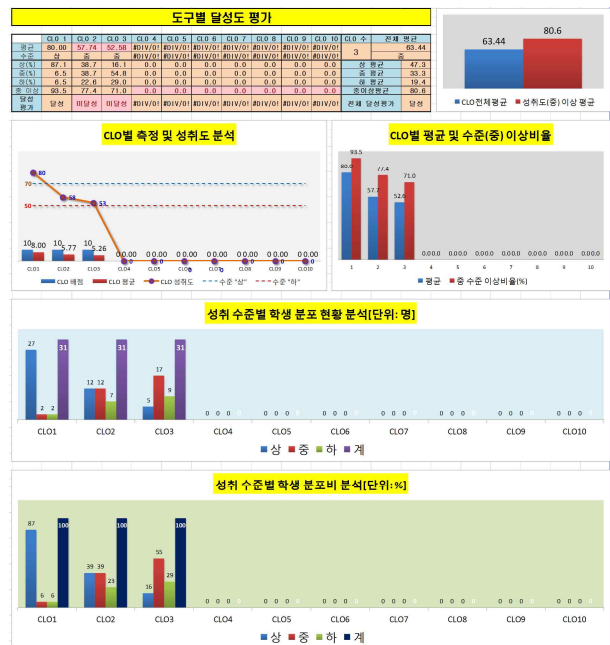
도구별 달성도 평가

| | CLO 1 | CLO 2 | CLO 3 | CLO 4 | CLO 5 | CLO 6 | CLO 7 | CLO 8 | CLO 9 | CLO 10 | CLO 수 | 전체 평균 |
|---|---|---|---|---|---|---|---|---|---|---|---|---|
| 평균 | 80.00 | 57.74 | 52.58 | #DIV/0! | #DIV/0! | #DIV/0! | #DIV/0! | #DIV/0! | #DIV/0! | #DIV/0! | 3 | 63.44 |
| 수준 | 상 | 중 | 중 | #DIV/0! | #DIV/0! | #DIV/0! | #DIV/0! | #DIV/0! | #DIV/0! | #DIV/0! | | 중 |
| 상(%) | 87.1 | 38.7 | 16.1 | 0.0 | 0.0 | 0.0 | 0.0 | 0.0 | 0.0 | 0.0 | 상 평균 | 47.3 |
| 중(%) | 6.5 | 38.7 | 54.8 | 0.0 | 0.0 | 0.0 | 0.0 | 0.0 | 0.0 | 0.0 | 중 평균 | 33.3 |
| 하(%) | 6.5 | 22.6 | 29.0 | 0.0 | 0.0 | 0.0 | 0.0 | 0.0 | 0.0 | 0.0 | 하 평균 | 19.4 |
| 중 이상 | 93.5 | 77.4 | 71.0 | 0.0 | 0.0 | 0.0 | 0.0 | 0.0 | 0.0 | 0.0 | 중이상평균 | 80.6 |
| 달성 평가 | 달성 | 미달성 | 미달성 | #DIV/0! | #DIV/0! | #DIV/0! | #DIV/0! | #DIV/0! | #DIV/0! | #DIV/0! | 전체 달성평가 | 달성 |

63.44 80.6
CLO전체평균 성취도(중) 이상 평균

CLO별 측정 및 성취도 분석
70 50
80 58 53
10 8.00 10 5.77 10 5.26 0.00 0.00 0.00 0.00 0.00 0.00 0.00
0 0 0 0 0 0 0
CLO1 CLO2 CLO3 CLO4 CLO5 CLO6 CLO7 CLO8 CLO9 CLO10
CLO 배점 CLO 평균 CLO 성취도 수준 "상" 수준 "하"

CLO별 평균 및 수준(중) 이상비율
80.0 93.5 57.7 77.4 52.6 71.0 0.0 0.0 0.0 0.0 0.0 0.0 0.0 0.0 0.0 0.0 0.0 0.0 0.0 0.0 0.0
1 2 3 4 5 6 7 8 9 10
평균 중 수준 이상비율(%)

성취 수준별 학생 분포 현황 분석[단위: 명]
27 2 2 31 12 12 7 31 5 17 9 31 0 0 0 0 0 0 0 0 0 0 0 0 0 0 0 0 0 0 0 0 0 0 0 0 0 0 0 0 0 0 0 0 0 0 0 0 0 0
CLO1 CLO2 CLO3 CLO4 CLO5 CLO6 CLO7 CLO8 CLO9 CLO10
상 중 하 계

성취 수준별 학생 분포비 분석[단위: %]
87 6 6 100 39 39 23 100 16 55 29 100 0 0 0 0 0 0 0 0 0 0 0 0 0 0 0 0 0 0 0 0 0 0 0 0 0 0 0 0 0 0 0 0 0 0 0 0 0 0
CLO1 CLO2 CLO3 CLO4 CLO5 CLO6 CLO7 CLO8 CLO9 CLO10
상 중 하 계